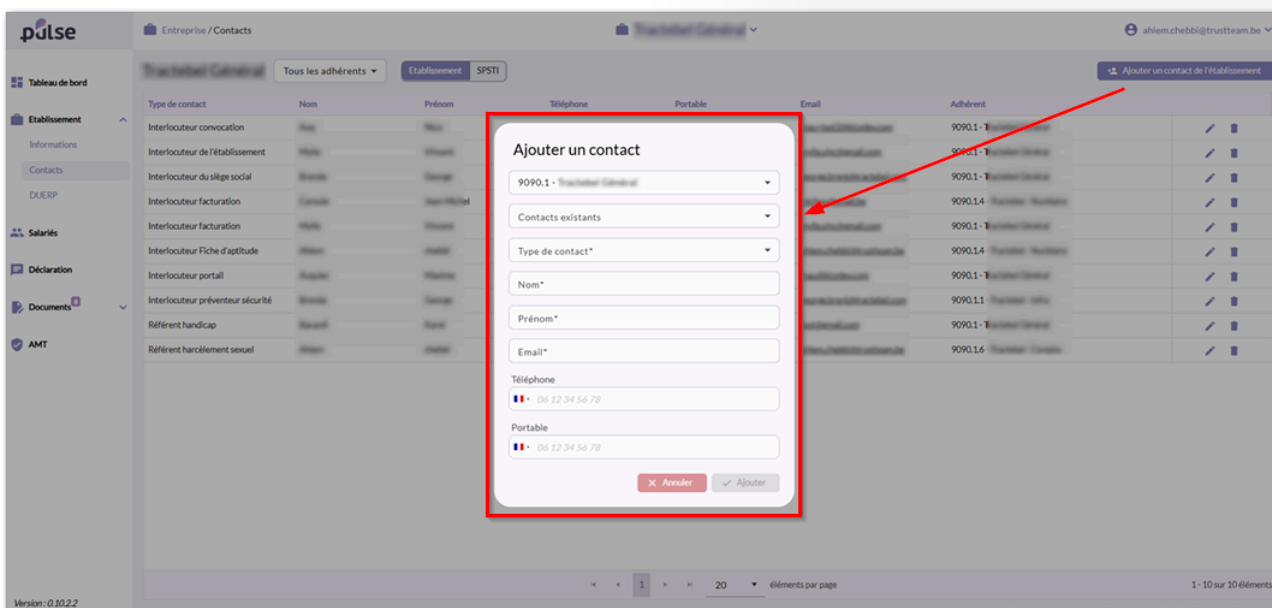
pulse

Entreprise / Contacts

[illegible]

ahlem.chebbi@trustteam.be

Tableau de bord

Etablissement

Informations

Contacts

DUERP

Salariés

Déclaration

Documents

AMT

Version : 0.10.2.2

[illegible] Tous les adhérents Etablissement SPSTI

Ajouter un contact de l'établissement

| Type de contact | Nom | Prénom | Téléphone | Portable | Email | Adhérent |
|---|---|---|---|---|---|---|
| Interlocuteur convocation | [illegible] | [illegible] | | | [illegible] | 9090.1 - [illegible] |
| Interlocuteur de l'établissement | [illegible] | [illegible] | | | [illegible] | 9090.1 - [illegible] |
| Interlocuteur du siège social | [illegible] | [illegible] | | | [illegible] | 9090.1 - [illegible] |
| Interlocuteur facturation | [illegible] | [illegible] | | | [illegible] | 9090.1.4 - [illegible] |
| Interlocuteur facturation | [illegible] | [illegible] | | | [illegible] | 9090.1 - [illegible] |
| Interlocuteur Fiche d'aptitude | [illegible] | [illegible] | | | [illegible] | 9090.1.4 - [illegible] |
| Interlocuteur portail | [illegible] | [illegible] | | | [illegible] | 9090.1 - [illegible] |
| Interlocuteur préventeur sécurité | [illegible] | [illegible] | | | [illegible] | 9090.1.1 - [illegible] |
| Référent handicap | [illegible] | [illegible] | | | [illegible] | 9090.1 - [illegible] |
| Référent harcèlement sexuel | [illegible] | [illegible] | | | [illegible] | 9090.1.6 - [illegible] |

Ajouter un contact

9090.1 - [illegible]

Contacts existants

Type de contact*

Nom*

Prénom*

Email*

Téléphone

06 12 34 56 78

Portable

06 12 34 56 78

Annuler Ajouter

1 20 éléments par page

1 - 10 sur 10 éléments